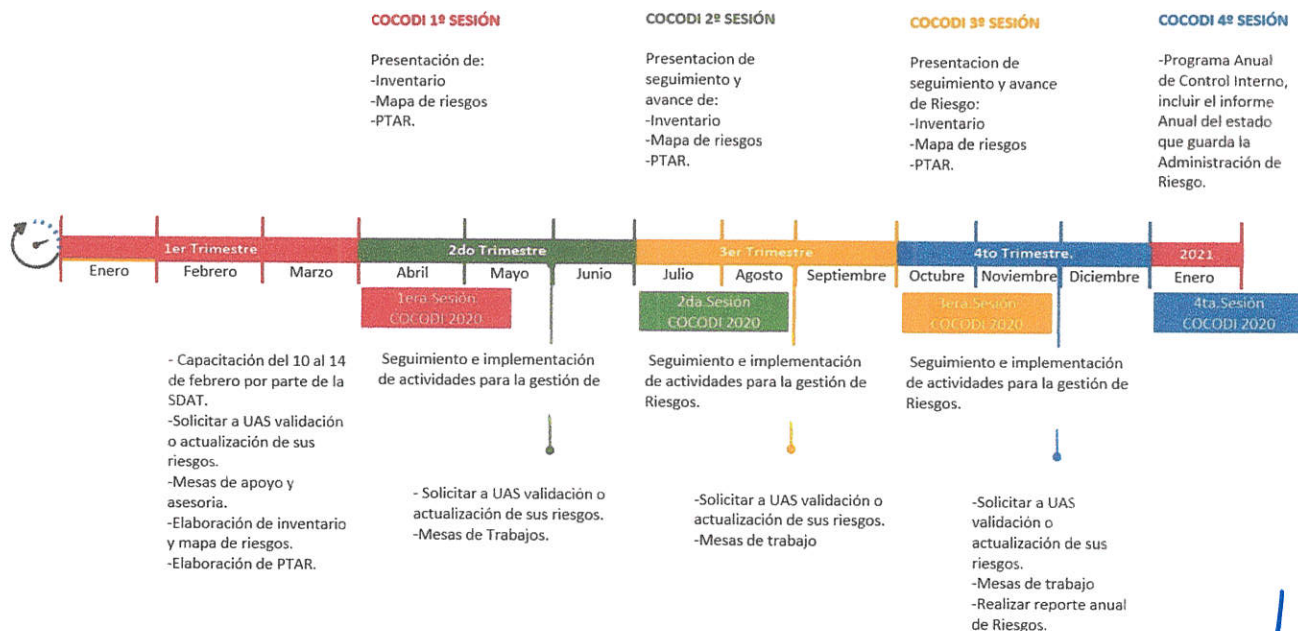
COCODI 1º SESIÓN

Presentación de:
-Inventario
-Mapa de riesgos
-PTAR.

COCODI 2º SESIÓN

Presentacion de seguimiento y avance de:
-Inventario
-Mapa de riesgos
-PTAR.

COCODI 3º SESIÓN

Presentacion de seguimiento y avance de Riesgo:
-Inventario
-Mapa de riesgos
-PTAR.

COCODI 4º SESIÓN

-Programa Anual de Control Interno, incluir el informe Anual del estado que guarda la Administración de Riesgo.

1er Trimestre
Enero Febrero Marzo

2do Trimestre
Abril Mayo Junio

3er Trimestre
Julio Agosto Septiembre

4to Trimestre.
Octubre Noviembre Diciembre

2021
Enero

1era Sesión COCODI 2020

2da Sesión COCODI 2020

3era Sesión COCODI 2020

4ta Sesión COCODI 2020

- Capacitación del 10 al 14 de febrero por parte de la SDAT.
-Solicitar a UAS validación o actualización de sus riesgos.
-Mesas de apoyo y asesoria.
-Elaboración de inventario y mapa de riesgos.
-Elaboración de PTAR.

Seguimiento e implementación de actividades para la gestión de

- Solicitar a UAS validación o actualización de sus riesgos.
-Mesas de Trabajos.

Seguimiento e implementación de actividades para la gestión de Riesgos.

-Solicitar a UAS validación o actualización de sus riesgos.
-Mesas de trabajo

Seguimiento e implementación de actividades para la gestión de Riesgos.

-Solicitar a UAS validación o actualización de sus riesgos.
-Mesas de trabajo
-Realizar reporte anual de Riesgos.